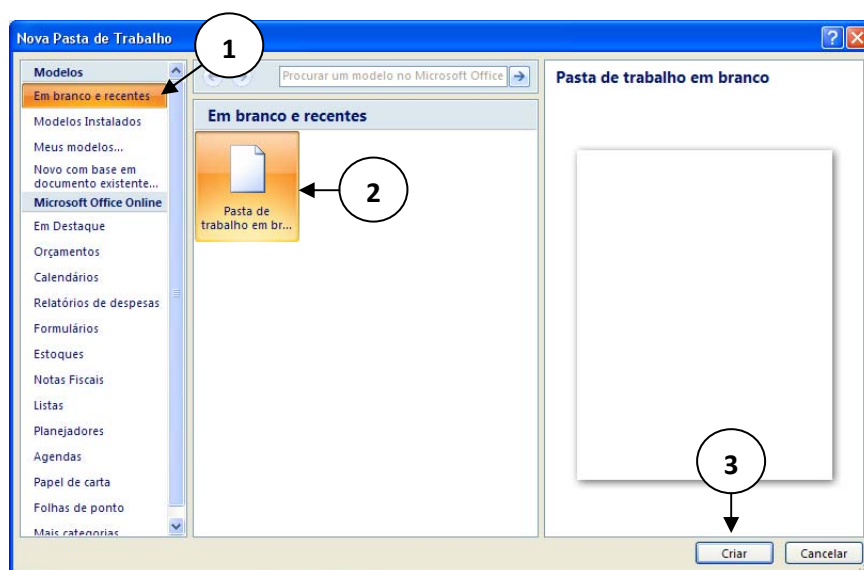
Nova Pasta de Trabalho

1

Modelos
Em branco e recentes
Modelos Instalados
Meus modelos...
Novo com base em documento existente...
Microsoft Office Online
Em Destaque
Orçamentos
Calendários
Relatórios de despesas
Formulários
Estoques
Notas Fiscais
Listas
Planejadores
Agendas
Papel de carta
Folhas de ponto
Mais categorias

Procurar um modelo no Microsoft Office

Em branco e recentes

Pasta de trabalho em br...

2

Pasta de trabalho em branco

3

Criar
Cancelar